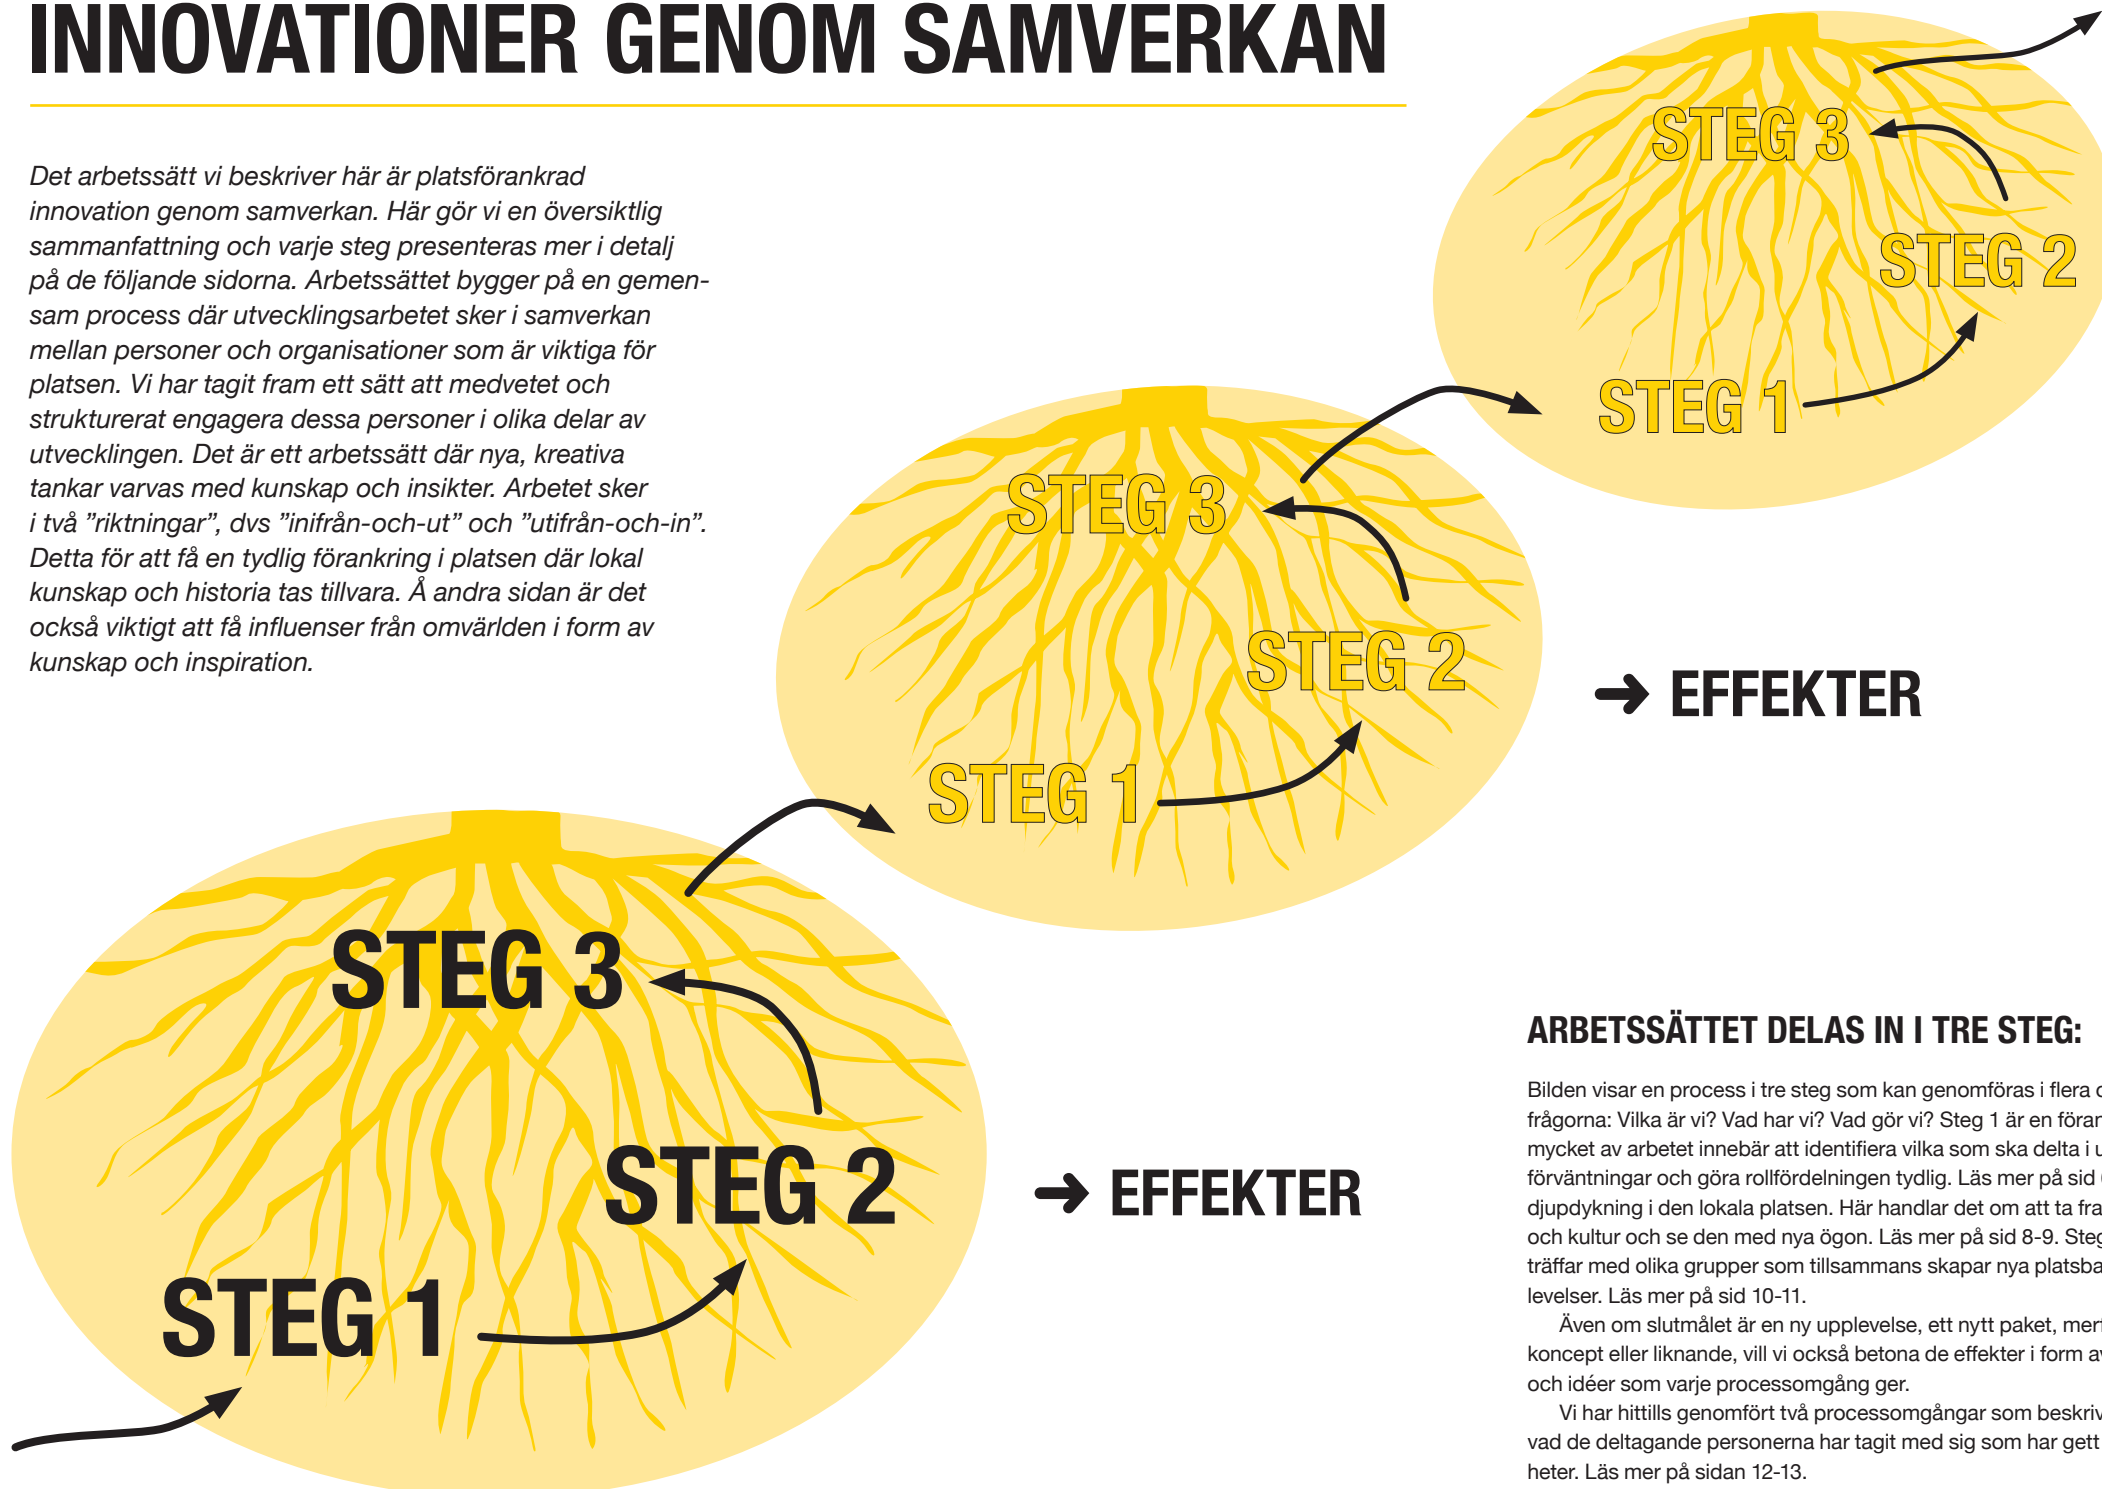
INNOVATIONER GENOM SAMVERKAN

Det arbetssätt vi beskriver här är platsförankrad innovation genom samverkan. Här gör vi en översiktlig sammanfattning och varje steg presenteras mer i detalj på de följande sidorna. Arbetssättet bygger på en gemensam process där utvecklingsarbetet sker i samverkan mellan personer och organisationer som är viktiga för platsen. Vi har tagit fram ett sätt att medvetet och strukturerat engagera dessa personer i olika delar av utvecklingen. Det är ett arbetssätt där nya, kreativa tankar varvas med kunskap och insikter. Arbetet sker i två ”riktningar”, dvs ”inifrån-och-ut” och ”utifrån-och-in”. Detta för att få en tydlig förankring i platsen där lokal kunskap och historia tas tillvara. Å andra sidan är det också viktigt att få influenser från omvärlden i form av kunskap och inspiration.

STEG 3

STEG 2

STEG 1

STEG 3

STEG 2

STEG 1

→ EFFEKTER

STEG 3

STEG 2

STEG 1

→ EFFEKTER

ARBETSSÄTTET DELAS IN I TRE STEG:

Bilden visar en process i tre steg som kan genomföras i flera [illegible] frågorna: Vilka är vi? Vad har vi? Vad gör vi? Steg 1 är en förar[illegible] mycket av arbetet innebär att identifiera vilka som ska delta i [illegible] förväntningar och göra rollfördelningen tydlig. Läs mer på sid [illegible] djupdykning i den lokala platsen. Här handlar det om att ta fra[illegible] och kultur och se den med nya ögon. Läs mer på sid 8-9. Steg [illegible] träffar med olika grupper som tillsammans skapar nya platsba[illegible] levelser. Läs mer på sid 10-11.

Även om slutmålet är en ny upplevelse, ett nytt paket, mer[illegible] koncept eller liknande, vill vi också betona de effekter i form a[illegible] och idéer som varje processomgång ger.

Vi har hittills genomfört två processomgångar som beskriv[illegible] vad de deltagande personerna har tagit med sig som har gett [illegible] heter. Läs mer på sidan 12-13.